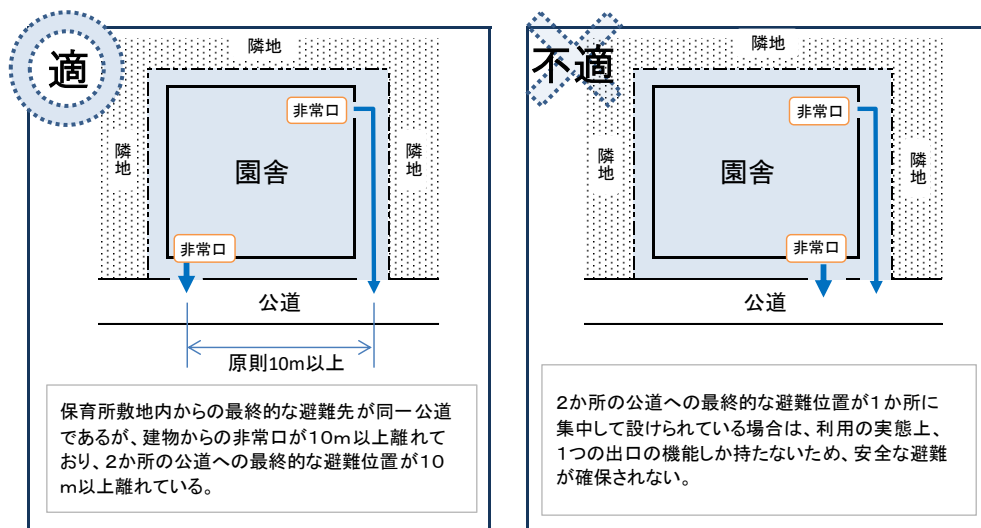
適

隣地

隣地

隣地

非常口

園舎

非常口

公道

原則10m以上

保育所敷地内からの最終的な避難先が同一公道であるが、建物からの非常口が10m以上離れており、2か所の公道への最終的な避難位置が10m以上離れている。

不適

隣地

隣地

隣地

非常口

園舎

非常口

公道

2か所の公道への最終的な避難位置が1か所に集中して設けられている場合は、利用の実態上、1つの出口の機能しか持たないため、安全な避難が確保されない。